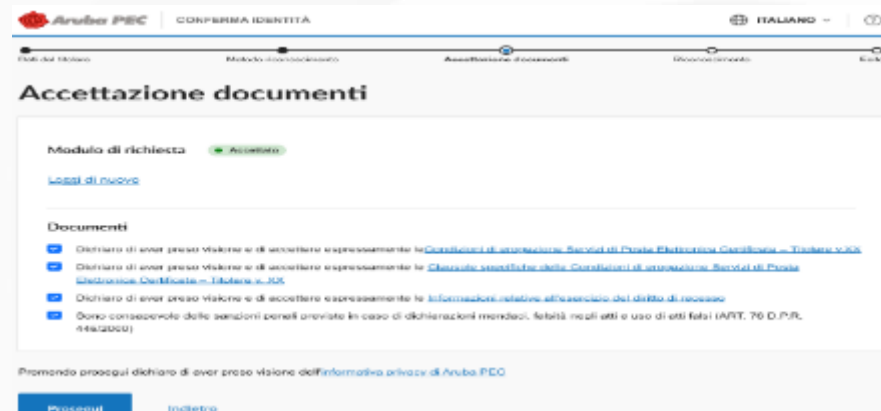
Aruba PEC | CONFERMA IDENTITÀ

ITALIANO

Dati del titolare
Metodo riconoscimento
Accettazione documenti
Riconoscimento
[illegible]

Accettazione documenti

Modulo di richiesta • Accettato

Leggi di nuovo

Documenti

Dichiaro di aver preso visione e di accettare espressamente le Condizioni di erogazione Servizi di Posta Elettronica Certificata – Titolare v.XX

Dichiaro di aver preso visione e di accettare espressamente le Clausole specifiche delle Condizioni di erogazione Servizi di Posta Elettronica Certificata – Titolare v.XX

Dichiaro di aver preso visione e di accettare espressamente le Informazioni relative all'esercizio del diritto di recesso

Sono consapevole delle sanzioni penali previste in caso di dichiarazioni mendaci, falsità negli atti e uso di atti falsi (ART. 76 D.P.R. 445/2000)

Premendo prosegui dichiaro di aver preso visione dell'informativa privacy di Aruba PEC

Prosegui
Indietro